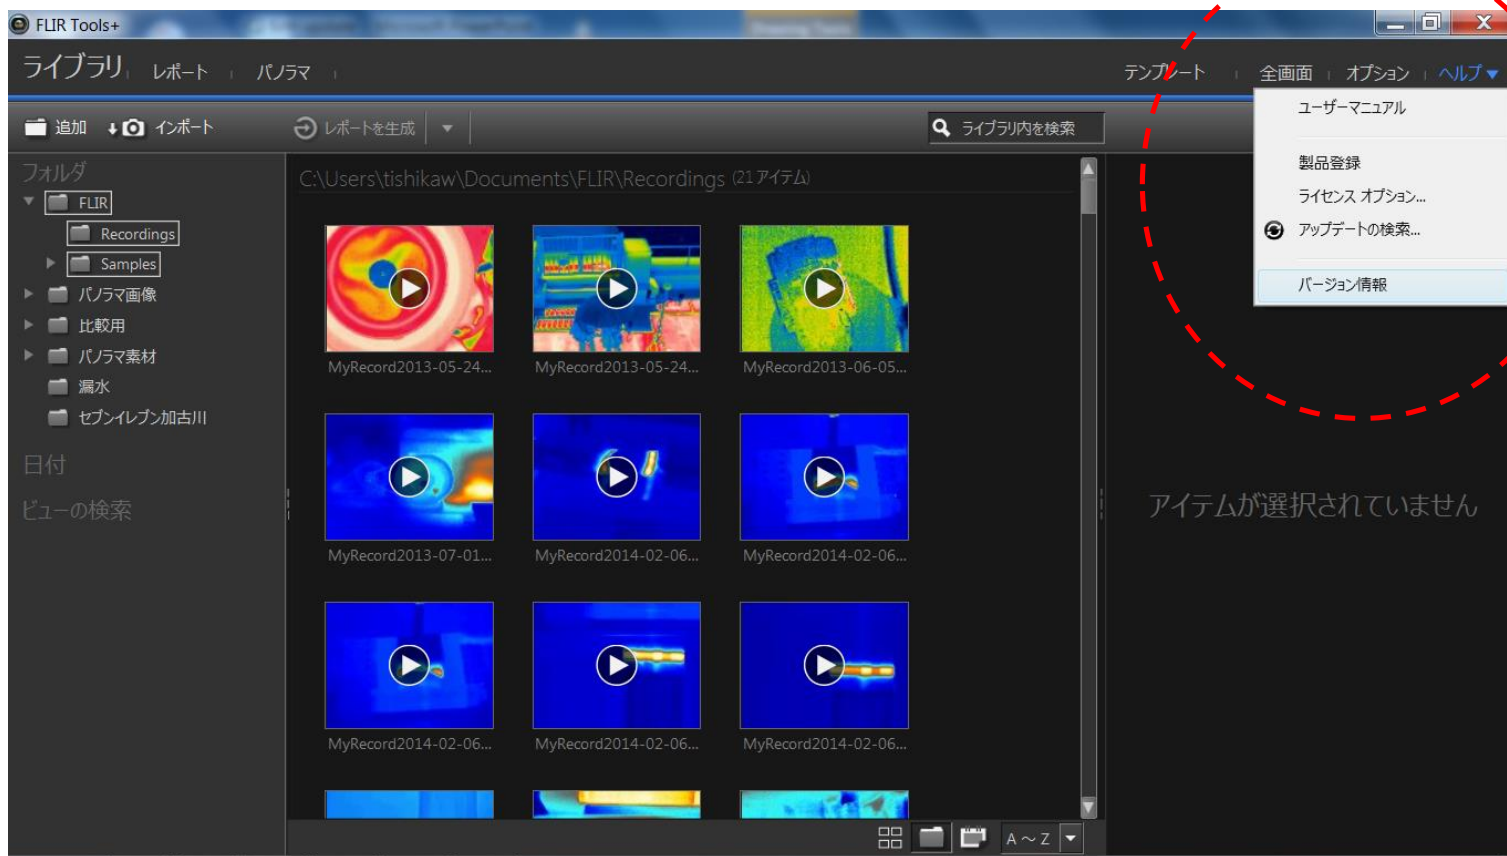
FLIR Tools+

ライブラリ レポート パノラマ

テンプレート 全画面 オプション ヘルプ

追加 インポート レポートを生成 ライブラリ内を検索

ユーザーマニュアル
製品登録
ライセンス オプション...
アップデートの検索...
バージョン情報

フォルダ
FLIR
Recordings
Samples
パノラマ画像
比較用
パノラマ素材
漏水
セブンイレブン加古川

日付

ビューの検索

C:\Users\tishikaw\Documents\FLIR\Recordings (21 アイテム)

MyRecord2013-05-24...
MyRecord2013-05-24...
MyRecord2013-06-05...
MyRecord2013-07-01...
MyRecord2014-02-06...
MyRecord2014-02-06...
MyRecord2014-02-06...
MyRecord2014-02-06...
MyRecord2014-02-06...

アイテムが選択されていません

A ～ Z